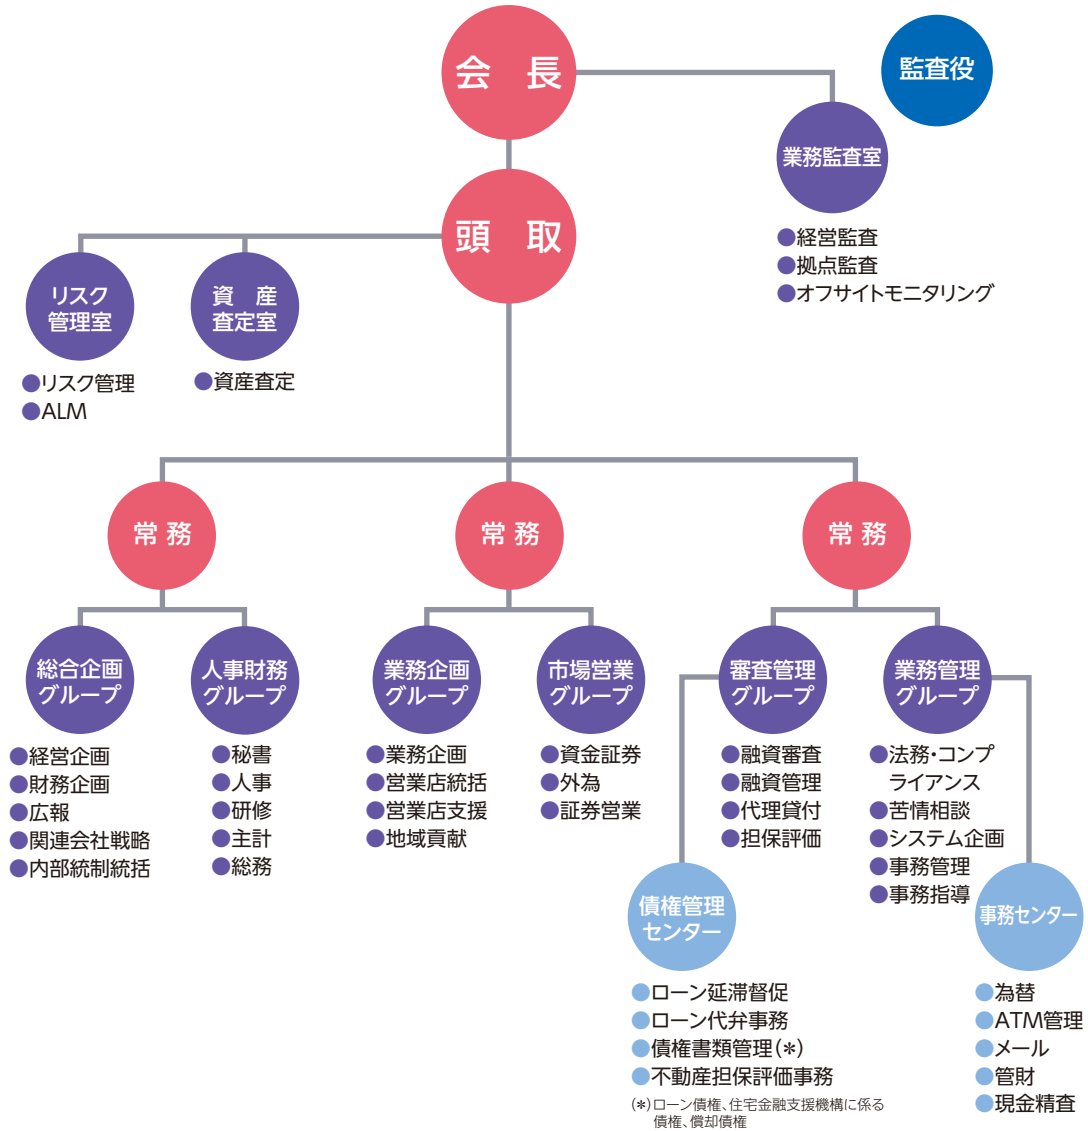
会長

監査役

業務監査室
●経営監査
●拠点監査
●オフサイトモニタリング

頭取

リスク管理室
●リスク管理
●ALM

資産査定室
●資産査定

常務

総合企画グループ
●経営企画
●財務企画
●広報
●関連会社戦略
●内部統制統括

人事財務グループ
●秘書
●人事
●研修
●主計
●総務

常務

業務企画グループ
●業務企画
●営業店統括
●営業店支援
●地域貢献

市場営業グループ
●資金証券
●外為
●証券営業

常務

審査管理グループ
●融資審査
●融資管理
●代理貸付
●担保評価

業務管理グループ
●法務・コンプライアンス
●苦情相談
●システム企画
●事務管理
●事務指導

債権管理センター
●ローン延滞督促
●ローン代弁事務
●債権書類管理（*）
●不動産担保評価事務
（*）ローン債権、住宅金融支援機構に係る債権、償却債権

事務センター
●為替
●ATM管理
●メール
●管財
●現金精査